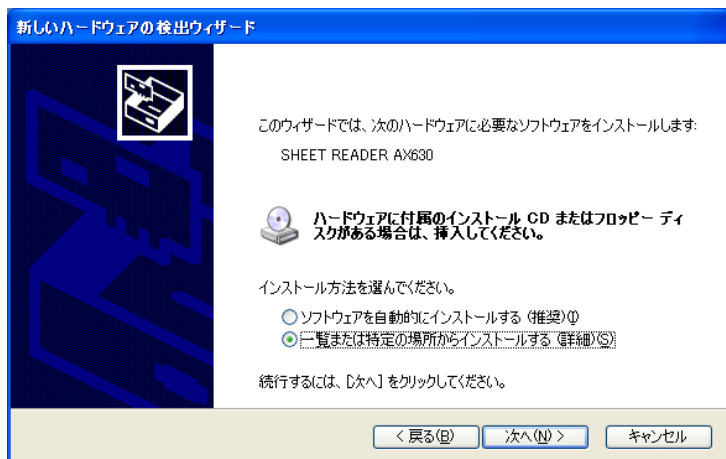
新しいハードウェアの検出ウィザード

このウィザードでは、次のハードウェアに必要なソフトウェアをインストールします:

SHEET READER AX630

ハードウェアに付属のインストール CD またはフロッピー ディスクがある場合は、挿入してください。

インストール方法を選んでください。

ソフトウェアを自動的にインストールする (推奨)(I)

一覧または特定の場所からインストールする (詳細)(S)

続行するには、[次へ] をクリックしてください。

< 戻る(B)

次へ(N) >

キャンセル